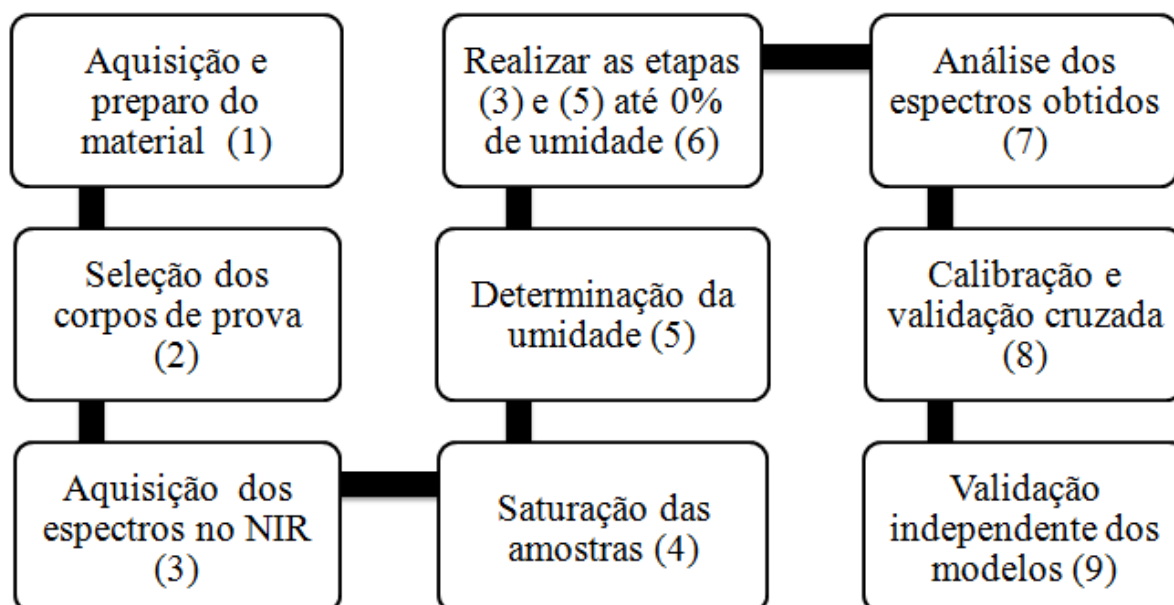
Aquisição e preparo do material (1)

Seleção dos corpos de prova (2)

Aquisição dos espectros no NIR (3)

Saturação das amostras (4)

Determinação da umidade (5)

Realizar as etapas (3) e (5) até 0% de umidade (6)

Análise dos espectros obtidos (7)

Calibração e validação cruzada (8)

Validação independente dos modelos (9)